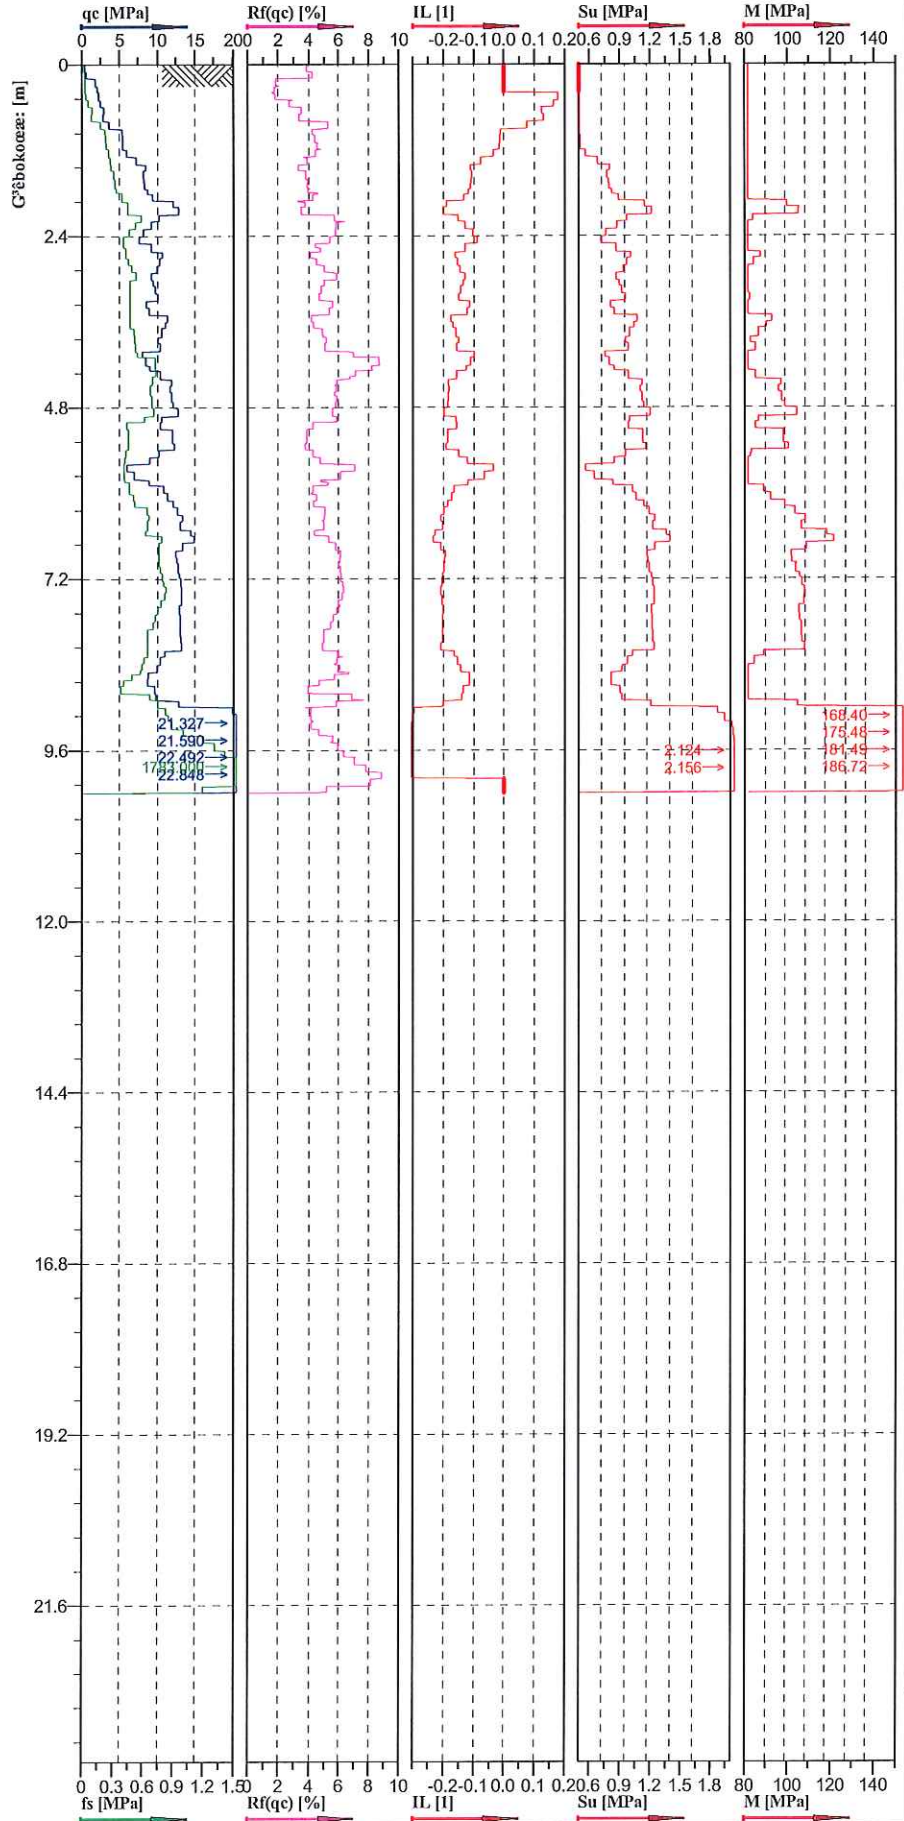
qc [MPa]
0 5 10 15 20
Rf(qc) [%]
0 2 4 6 8 10
IL [1]
-0.2 -0.1 0.0 0.1 0.2
Su [MPa]
0.6 0.9 1.2 1.5 1.8
M [MPa]
80 100 120 140

G³êbokoœæ: [m]
0
2.4
4.8
7.2
9.6
12.0
14.4
16.8
19.2
21.6

21.327
21.590
22.492
1711.000
22.848

2.124
2.156

168.40
175.48
181.49
186.72

0 0.3 0.6 0.9 1.2 1.5
fs [MPa]
0 2 4 6 8 10
Rf(qc) [%]
-0.2 -0.1 0.0 0.1 0.2
IL [1]
0.6 0.9 1.2 1.5 1.8
Su [MPa]
80 100 120 140
M [MPa]